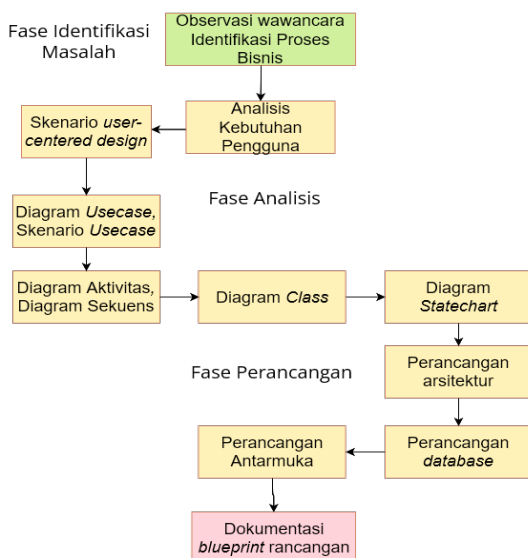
Fase Identifikasi Masalah

Observasi wawancara Identifikasi Proses Bisnis

Analisis Kebutuhan Pengguna

Skenario user-centered design

Fase Analisis

Diagram Usecase, Skenario Usecase

Diagram Aktivitas, Diagram Sekuens

Diagram Class

Diagram Statechart

Fase Perancangan

Perancangan arsitektur

Perancangan database

Perancangan Antarmuka

Dokumentasi blueprint rancangan